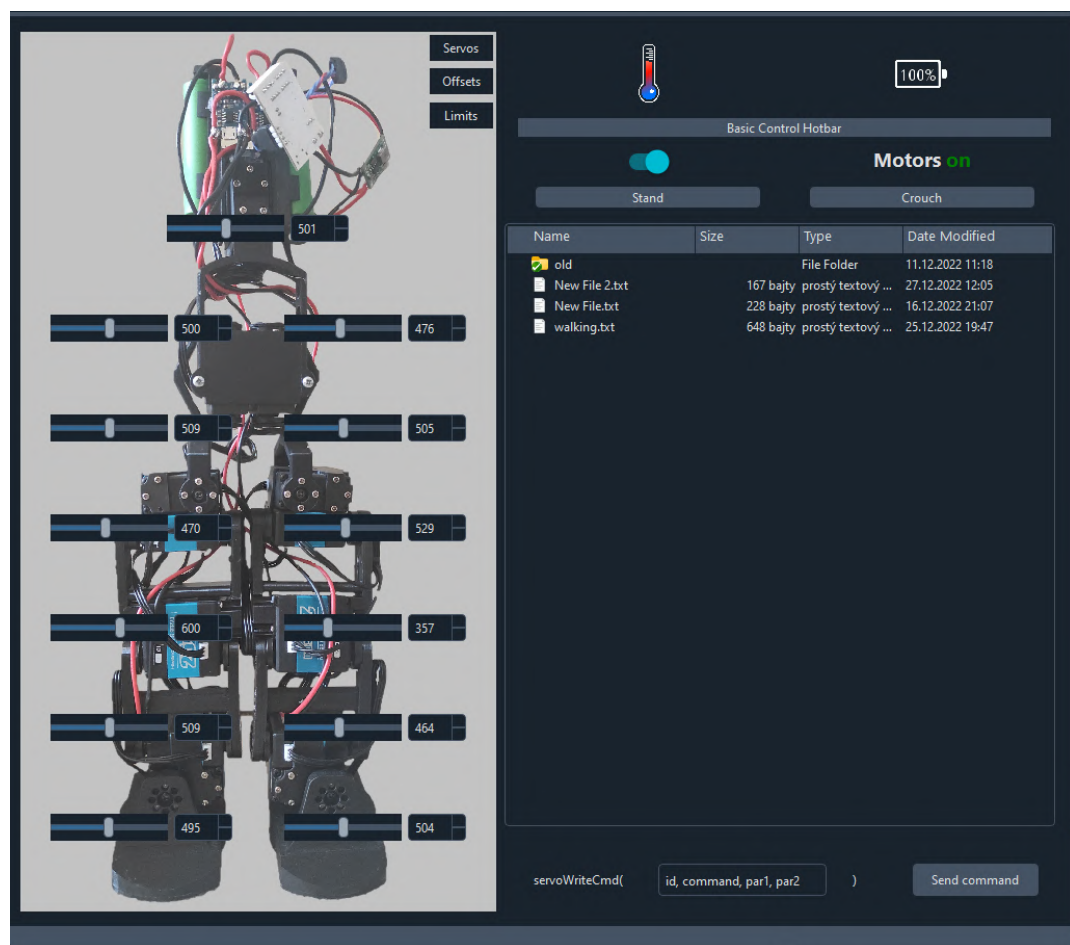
Servos
Offsets
Limits

501

500 476

509 505

470 529

600 357

509 464

495 504

100%

Basic Control Hotbar

Motors on

Stand
Crouch

| Name | Size | Type | Date Modified |
|---|---|---|---|
| old | | File Folder | 11.12.2022 11:18 |
| New File 2.txt | 167 bajty | prostý textový ... | 27.12.2022 12:05 |
| New File.txt | 228 bajty | prostý textový ... | 16.12.2022 21:07 |
| walking.txt | 648 bajty | prostý textový ... | 25.12.2022 19:47 |

servoWriteCmd( id, command, par1, par2 )
Send command